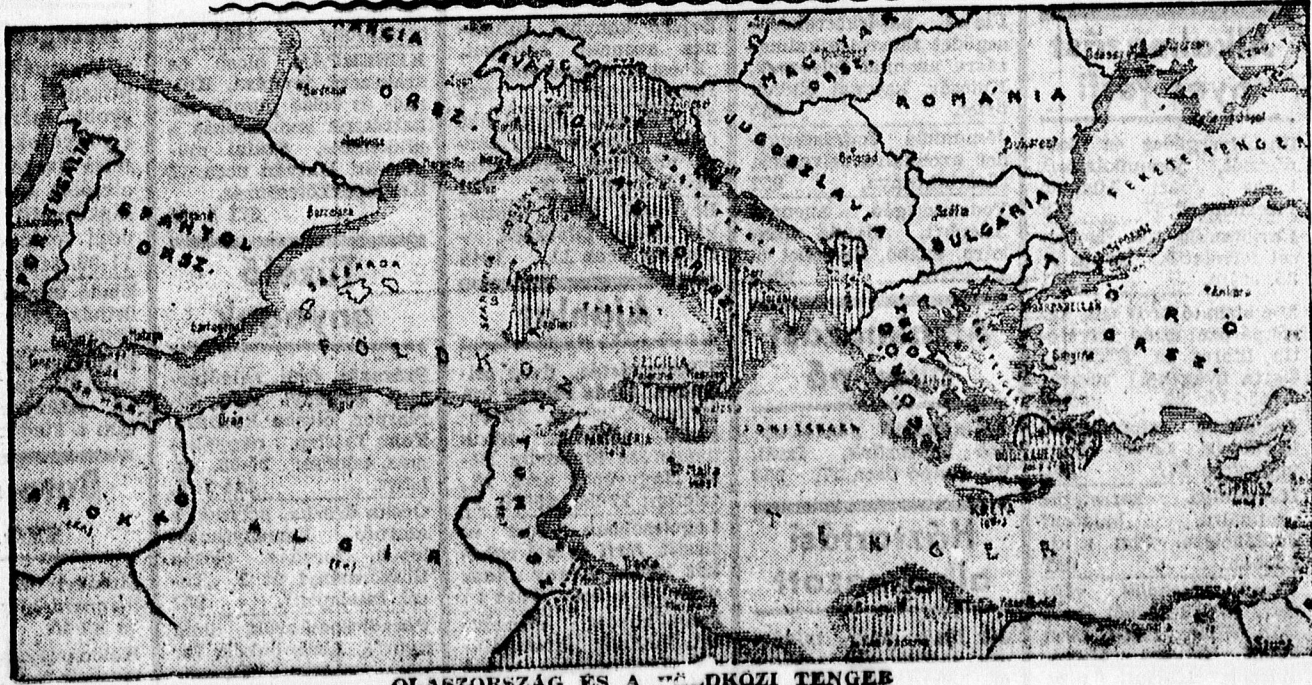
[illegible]ANCIA ORSZ.
MAGYAR ORSZ.
ROMÁNIA
JUGOSZLAVIA
FEKETE TENGER
BULGÁRIA
PORTUGÁLIA
SPANYOL ORSZ.
BALEARA
FÖLDKÖZI
SZICILIA
GÖRÖG
TÖRÖK ORSZ.
MAROKKÓ
ALGIR
TUNISZ
KRÉTA
CIPRUSZ
TENGER
OLASZORSZÁG ÉS A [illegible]DKÖZI TENGER